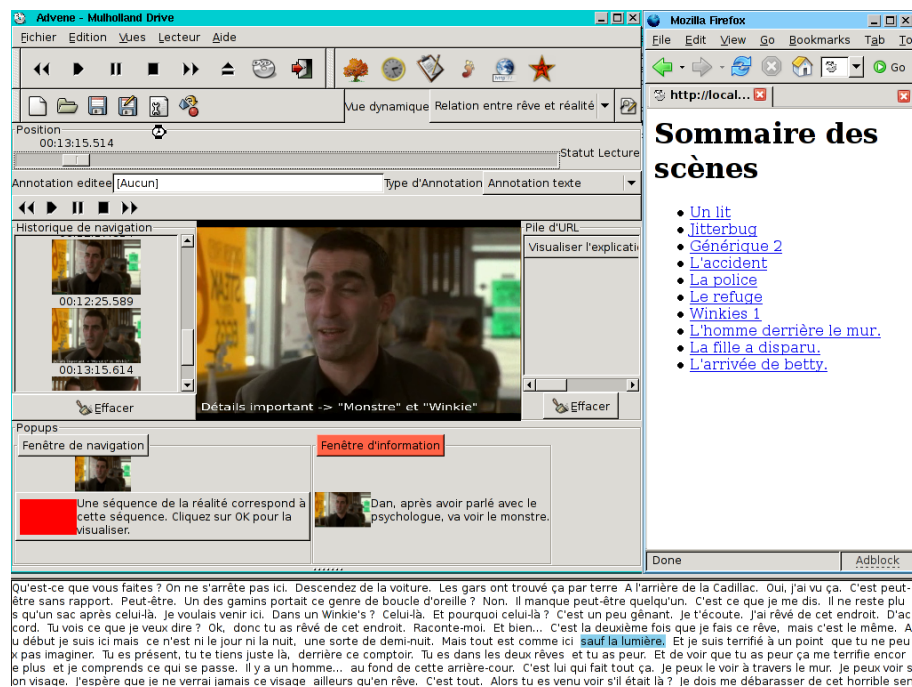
Advene - Mulholland Drive

Fichier Edition Vues Lecteur Aide

Vue dynamique Relation entre rêve et réalité

Position
00:13:15.514

Statut Lecture

Annotation editee [Aucun] Type d'Annotation Annotation texte

Historique de navigation
00:12:25.589
00:13:15.614
Effacer

Détails important -> "Monstre" et "Winkie"

Pile d'URL
Visualiser l'explicati
Effacer

Popups
Fenêtre de navigation
Une séquence de la réalité correspond à cette séquence. Cliquez sur OK pour la visualiser.

Fenêtre d'information
Dan, après avoir parlé avec le psychologue, va voir le monstre.

Mozilla Firefox
Fichier Edit View Go Bookmarks Tab To
Go
http://local...

Sommaire des scènes

- Un lit
- Jitterbug
- Générique 2
- L'accident
- La police
- Le refuge
- Winkies 1
- L'homme derrière le mur.
- La fille a disparu.
- L'arrivée de betty.

Done Adblock

Qu'est-ce que vous faites ? On ne s'arrête pas ici. Descendez de la voiture. Les gars ont trouvé ça par terre A l'arrière de la Cadillac. Oui, j'ai vu ça. C'est peut-être sans rapport. Peut-être. Un des gamins portait ce genre de boucle d'oreille ? Non. Il manque peut-être quelqu'un. C'est ce que je me dis. Il ne reste plu s qu'un sac après celui-là. Je voulais venir ici. Dans un Winkie's ? Celui-là. Et pourquoi celui-là ? C'est un peu gênant. Je t'écoute. J'ai rêvé de cet endroit. D'ac cord. Tu vois ce que je veux dire ? Ok, donc tu as rêvé de cet endroit. Raconte-moi. Et bien... C'est la deuxième fois que je fais ce rêve, mais c'est le même. A u début je suis ici mais ce n'est ni le jour ni la nuit, une sorte de demi-nuit. Mais tout est comme ici sauf la lumière. Et je suis terrifié à un point que tu ne peu x pas imaginer. Tu es présent, tu te tiens juste là, derrière ce comptoir. Tu es dans les deux rêves et tu as peur. Et de voir que tu as peur ça me terrifie encor e plus et je comprends ce qui se passe. Il y a un homme... au fond de cette arrière-cour. C'est lui qui fait tout ça. Je peux le voir à travers le mur. Je peux voir s on visage. J'espère que je ne verrai jamais ce visage ailleurs qu'en rêve. C'est tout. Alors tu es venu voir s'il était là ? Je dois me débarasser de cet horrible sen